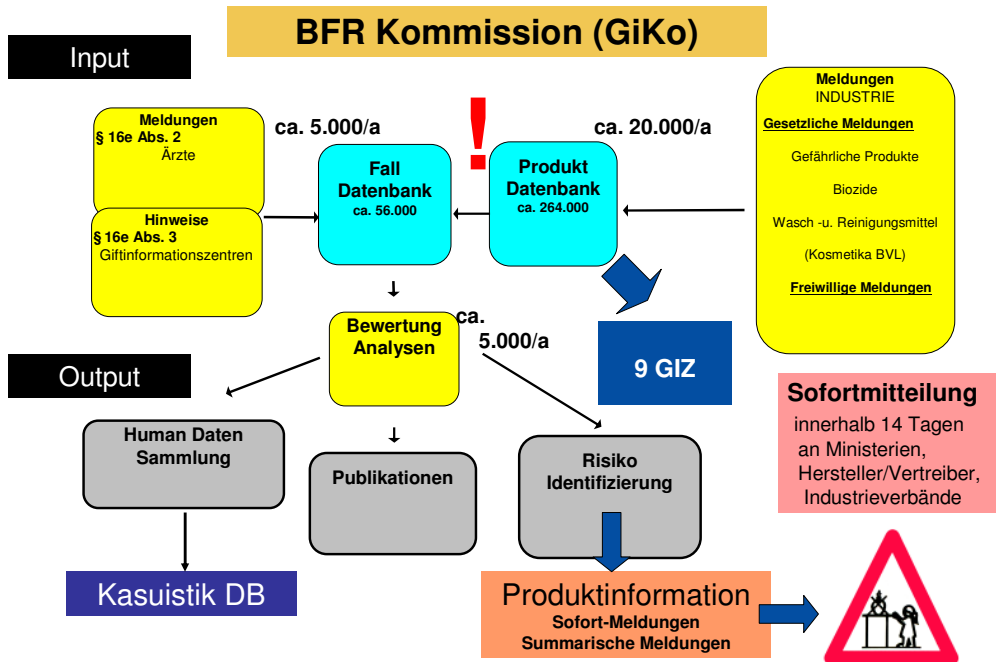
BFR Kommission (GiKo)

Input

Meldungen
§ 16e Abs. 2
Ärzte

Hinweise
§ 16e Abs. 3
Giftinformationszentren

ca. 5.000/a

Fall Datenbank
ca. 56.000

!

Produkt Datenbank
ca. 264.000

ca. 20.000/a

Meldungen
INDUSTRIE
Gesetzliche Meldungen
Gefährliche Produkte
Biozide
Wasch -u. Reinigungsmittel
(Kosmetika BVL)
Freiwillige Meldungen

Bewertung Analysen

ca. 5.000/a

9 GIZ

Output

Human Daten Sammlung

Publikationen

Risiko Identifizierung

Sofortmitteilung
innerhalb 14 Tagen an Ministerien, Hersteller/Vertreiber, Industrieverbände

Kasuistik DB

Produktinformation
Sofort-Meldungen
Summarische Meldungen